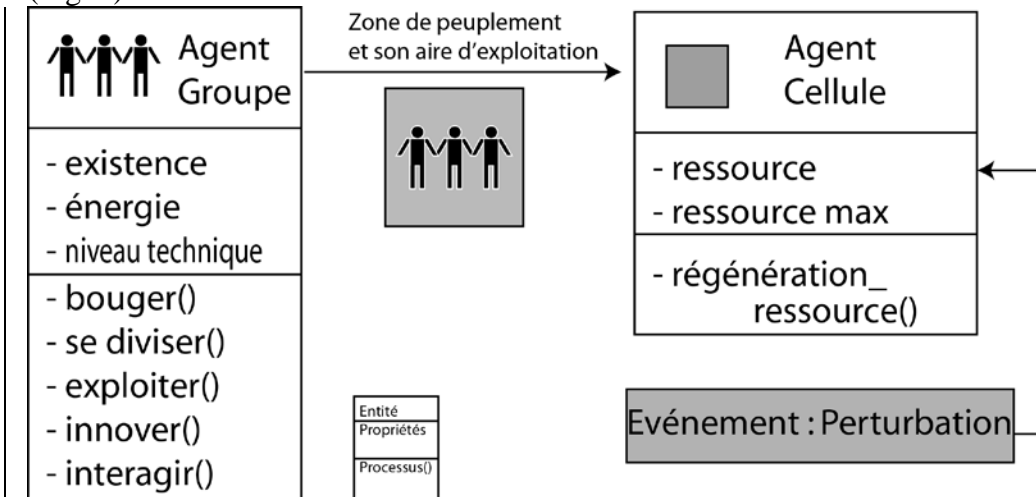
Agent Groupe

- existence
- énergie
- niveau technique

- bouger()
- se diviser()
- exploiter()
- innover()
- interagir()

Zone de peuplement et son aire d'exploitation

Agent Cellule

- ressource
- ressource max

- régénération_ ressource()

Entité
Propriétés
Processus()

Evénement : Perturbation